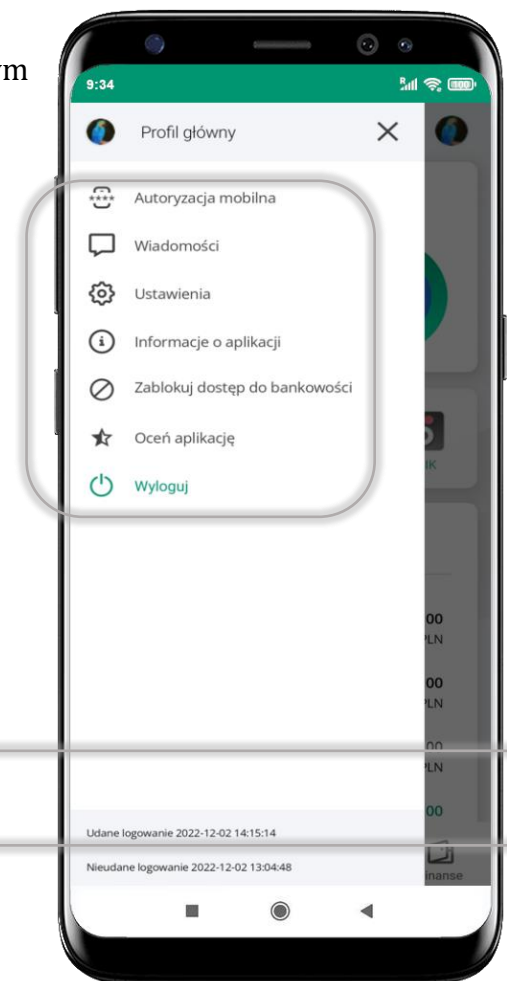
ym

9:34

Profil główny

Autoryzacja mobilna

Wiadomości

Ustawienia

Informacje o aplikacji

Zablokuj dostęp do bankowości

Oceń aplikację

Wyloguj

IK

00
PLN

00
PLN

00
PLN

00

Udane logowanie 2022-12-02 14:15:14

Nieudane logowanie 2022-12-02 13:04:48

inanse